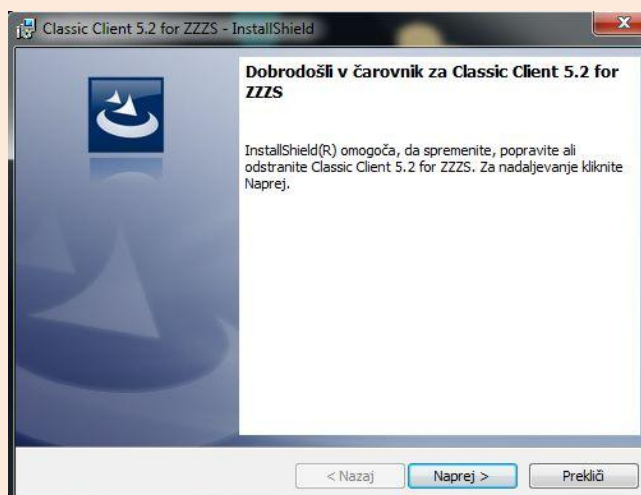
Classic Client 5.2 for ZZZS - InstallShield

Dobrodošli v čarovnik za Classic Client 5.2 for ZZZS

InstallShield(R) omogoča, da spremenite, popravite ali odstranite Classic Client 5.2 for ZZZS. Za nadaljevanje kliknite Naprej.

< Nazaj
Naprej >
Prekliči